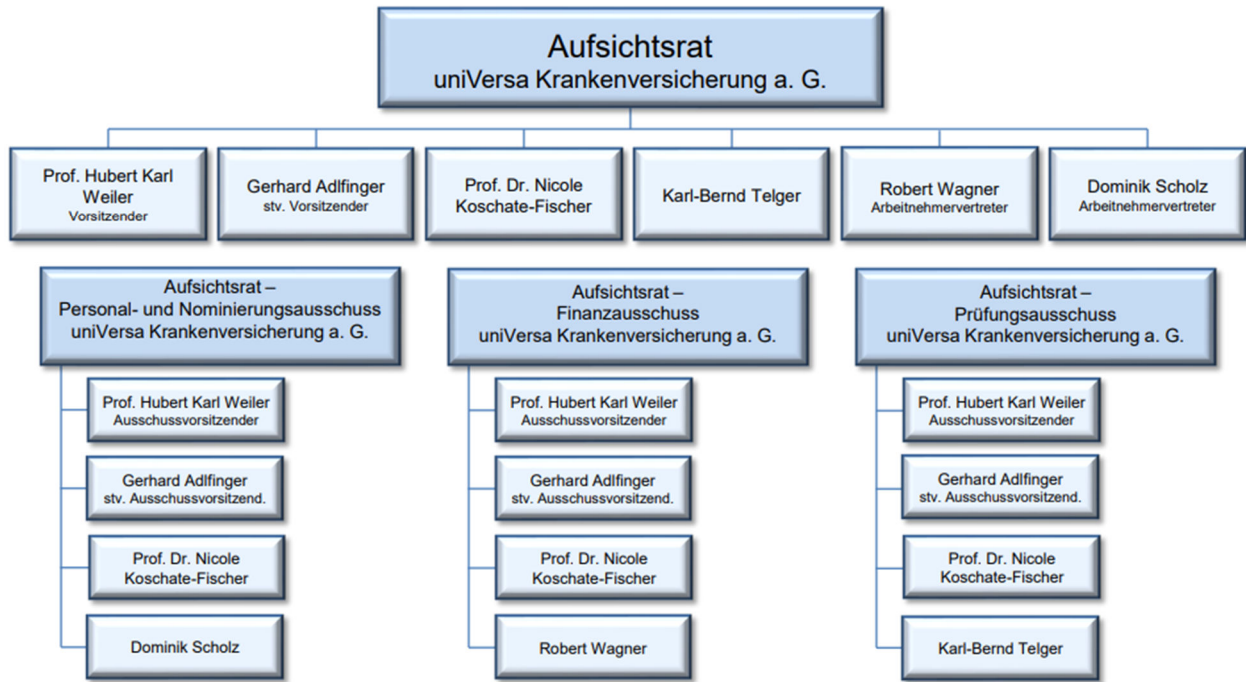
Aufsichtsrat
uniVersa Krankenversicherung a. G.

Prof. Hubert Karl Weiler
Vorsitzender

Gerhard Adlfinger
stv. Vorsitzender

Prof. Dr. Nicole Koschate-Fischer

Karl-Bernd Telger

Robert Wagner
Arbeitnehmervertreter

Dominik Scholz
Arbeitnehmervertreter

Aufsichtsrat –
Personal- und Nominierungsausschuss
uniVersa Krankenversicherung a. G.

Prof. Hubert Karl Weiler
Ausschussvorsitzender

Gerhard Adlfinger
stv. Ausschussvorsitzend.

Prof. Dr. Nicole Koschate-Fischer

Dominik Scholz

Aufsichtsrat –
Finanzausschuss
uniVersa Krankenversicherung a. G.

Prof. Hubert Karl Weiler
Ausschussvorsitzender

Gerhard Adlfinger
stv. Ausschussvorsitzend.

Prof. Dr. Nicole Koschate-Fischer

Robert Wagner

Aufsichtsrat –
Prüfungsausschuss
uniVersa Krankenversicherung a. G.

Prof. Hubert Karl Weiler
Ausschussvorsitzender

Gerhard Adlfinger
stv. Ausschussvorsitzend.

Prof. Dr. Nicole Koschate-Fischer

Karl-Bernd Telger